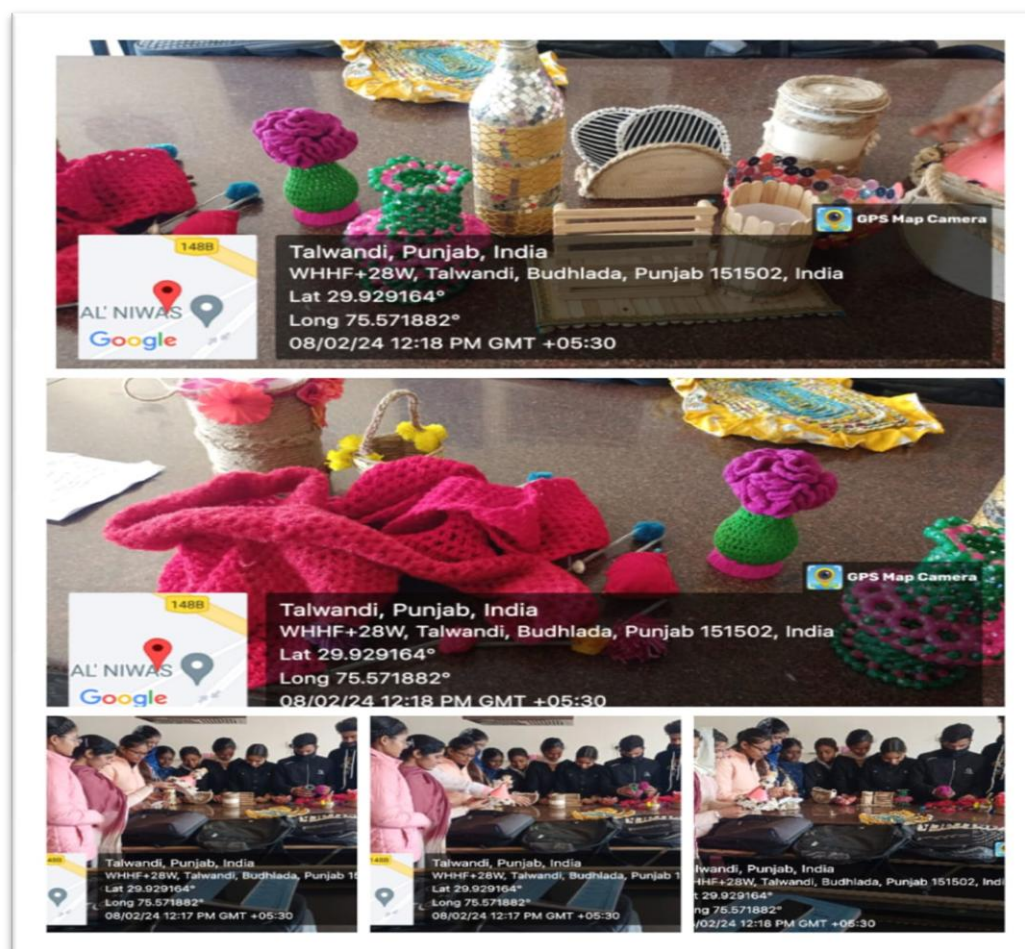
GPS Map Camera

148B

AL' NIWAS

Google

Talwandi, Punjab, India
WHHF+28W, Talwandi, Budhlada, Punjab 151502, India
Lat 29.929164°
Long 75.571882°
08/02/24 12:18 PM GMT +05:30

GPS Map Camera

148B

AL' NIWAS

Google

Talwandi, Punjab, India
WHHF+28W, Talwandi, Budhlada, Punjab 151502, India
Lat 29.929164°
Long 75.571882°
08/02/24 12:18 PM GMT +05:30

148

Talwandi, Punjab, India
WHHF+28W, Talwandi, Budhlada, Punjab 15
Lat 29.929164°
Long 75.571882°
08/02/24 12:17 PM GMT +05:30

148

Talwandi, Punjab, India
WHHF+28W, Talwandi, Budhlada, Punjab 1
Lat 29.929164°
Long 75.571882°
08/02/24 12:17 PM GMT +05:30

lwandi, Punjab, India
HHF+28W, Talwandi, Budhlada, Punjab 151502, Indi
t 29.929164°
ng 75.571882°
/02/24 12:18 PM GMT +05:30